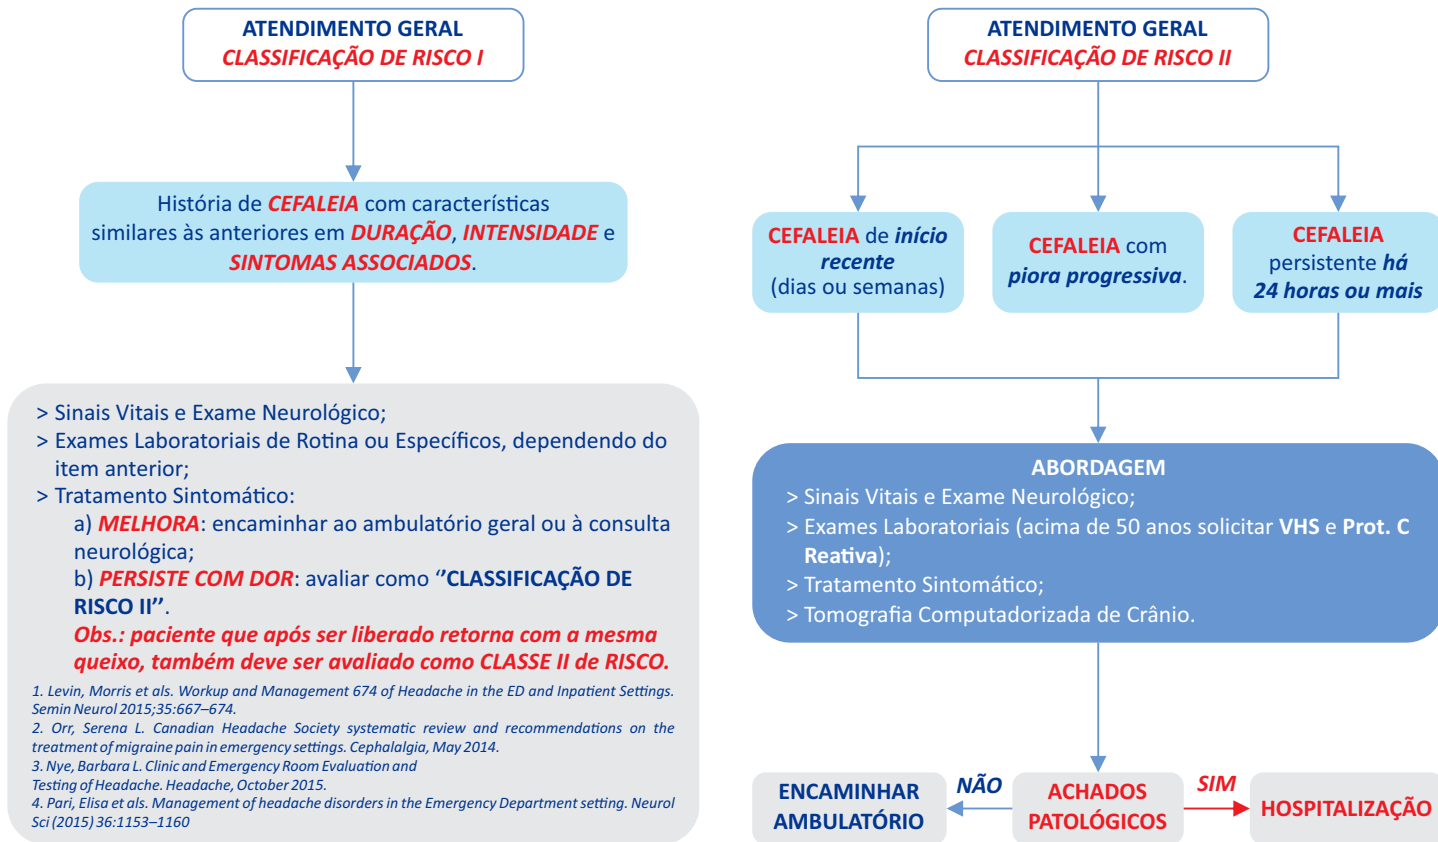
ATENDIMENTO GERAL
CLASSIFICAÇÃO DE RISCO I

História de CEFALEIA com características similares às anteriores em DURAÇÃO, INTENSIDADE e SINTOMAS ASSOCIADOS.

> Sinais Vitais e Exame Neurológico;
> Exames Laboratoriais de Rotina ou Específicos, dependendo do item anterior;
> Tratamento Sintomático:
a) MELHORA: encaminhar ao ambulatório geral ou à consulta neurológica;
b) PERSISTE COM DOR: avaliar como "CLASSIFICAÇÃO DE RISCO II".
Obs.: paciente que após ser liberado retorna com a mesma queixo, também deve ser avaliado como CLASSE II de RISCO.

1. Levin, Morris et als. Workup and Management 674 of Headache in the ED and Inpatient Settings. Semin Neurol 2015;35:667–674.
2. Orr, Serena L. Canadian Headache Society systematic review and recommendations on the treatment of migraine pain in emergency settings. Cephalalgia, May 2014.
3. Nye, Barbara L. Clinic and Emergency Room Evaluation and Testing of Headache. Headache, October 2015.
4. Pari, Elisa et als. Management of headache disorders in the Emergency Department setting. Neurol Sci (2015) 36:1153–1160

ATENDIMENTO GERAL
CLASSIFICAÇÃO DE RISCO II

CEFALEIA de início recente (dias ou semanas)

CEFALEIA com piora progressiva.

CEFALEIA persistente há 24 horas ou mais

ABORDAGEM
> Sinais Vitais e Exame Neurológico;
> Exames Laboratoriais (acima de 50 anos solicitar VHS e Prot. C Reativa);
> Tratamento Sintomático;
> Tomografia Computadorizada de Crânio.

ENCAMINHAR AMBULATÓRIO
NÃO
ACHADOS PATOLÓGICOS
SIM
HOSPITALIZAÇÃO